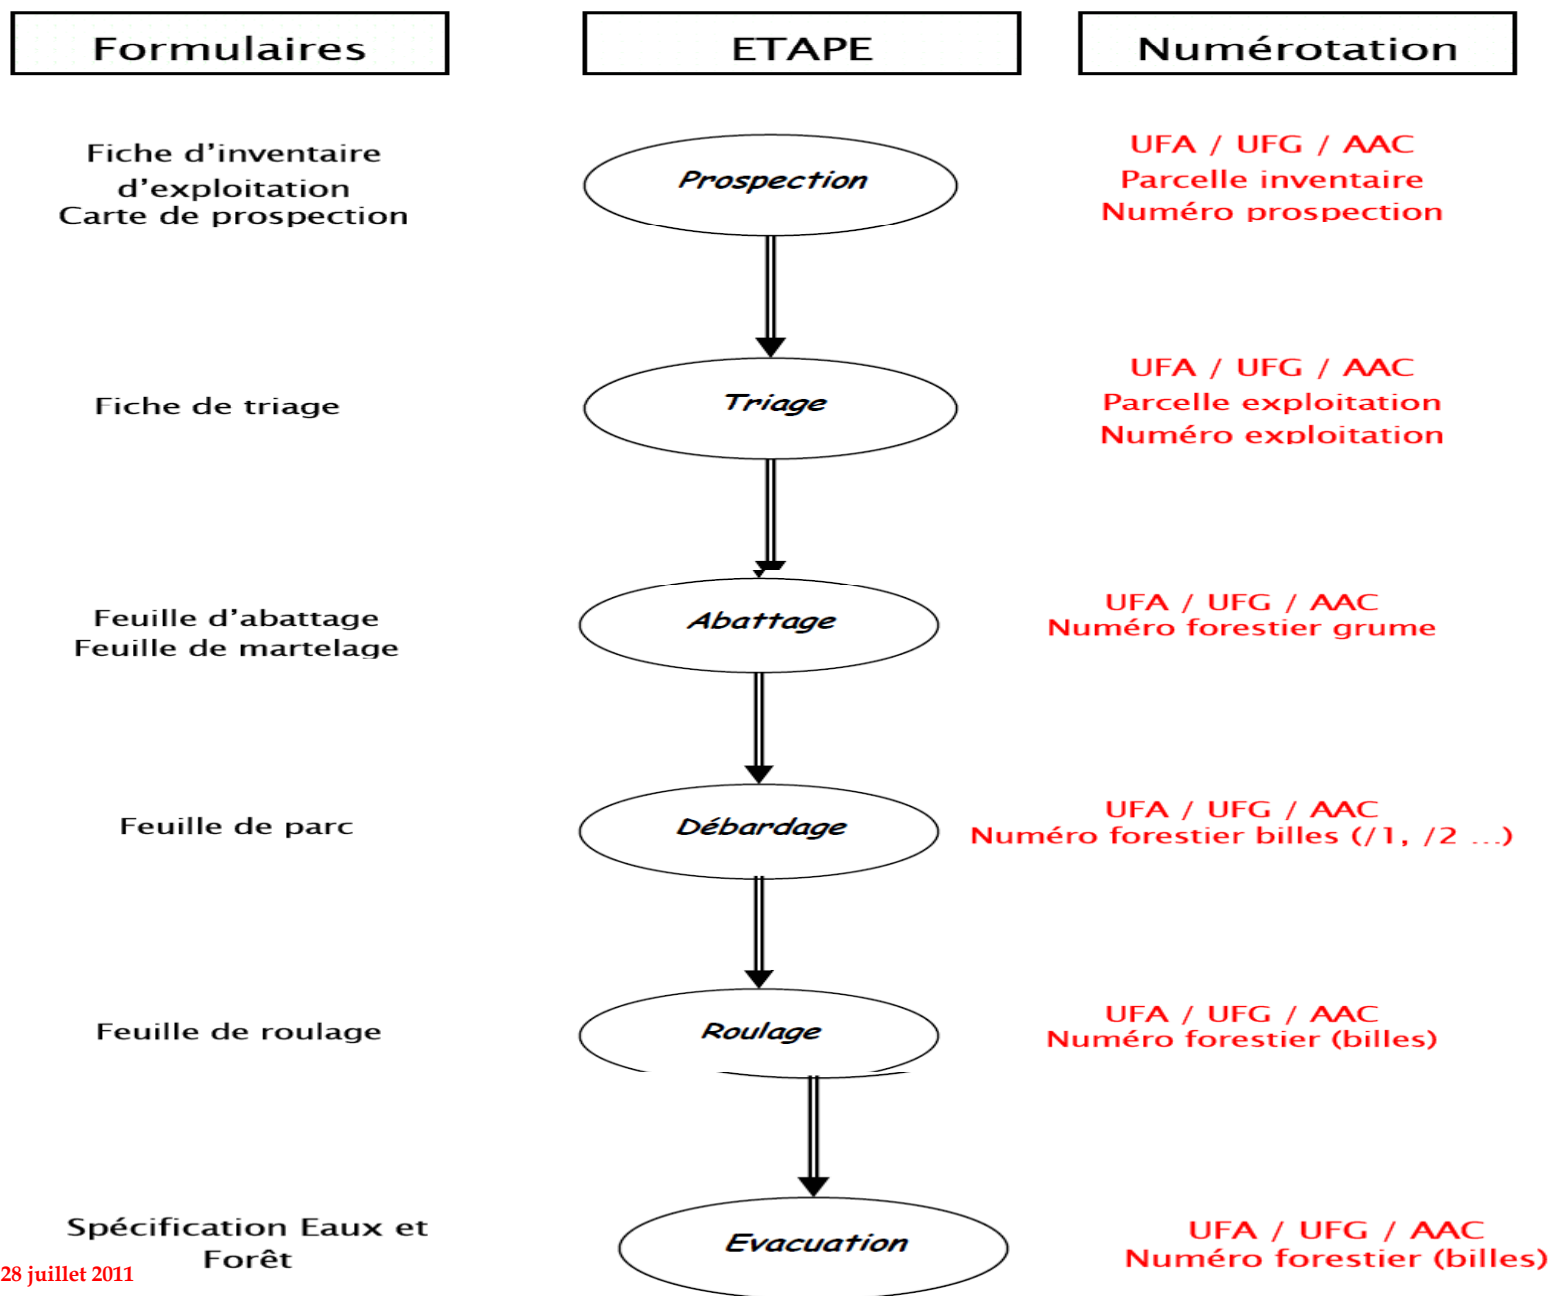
Formulaires

ETAPE

Numérotation

Fiche d'inventaire d'exploitation
Carte de prospection

Prospection

UFA / UFG / AAC
Parcelle inventaire
Numéro prospection

Fiche de triage

Triage

UFA / UFG / AAC
Parcelle exploitation
Numéro exploitation

Feuille d'abattage
Feuille de martelage

Abattage

UFA / UFG / AAC
Numéro forestier grume

Feuille de parc

Débardage

UFA / UFG / AAC
Numéro forestier billes (/1, /2 ...)

Feuille de roulage

Roulage

UFA / UFG / AAC
Numéro forestier (billes)

Spécification Eaux et Forêt

Evacuation

UFA / UFG / AAC
Numéro forestier (billes)

28 juillet 2011